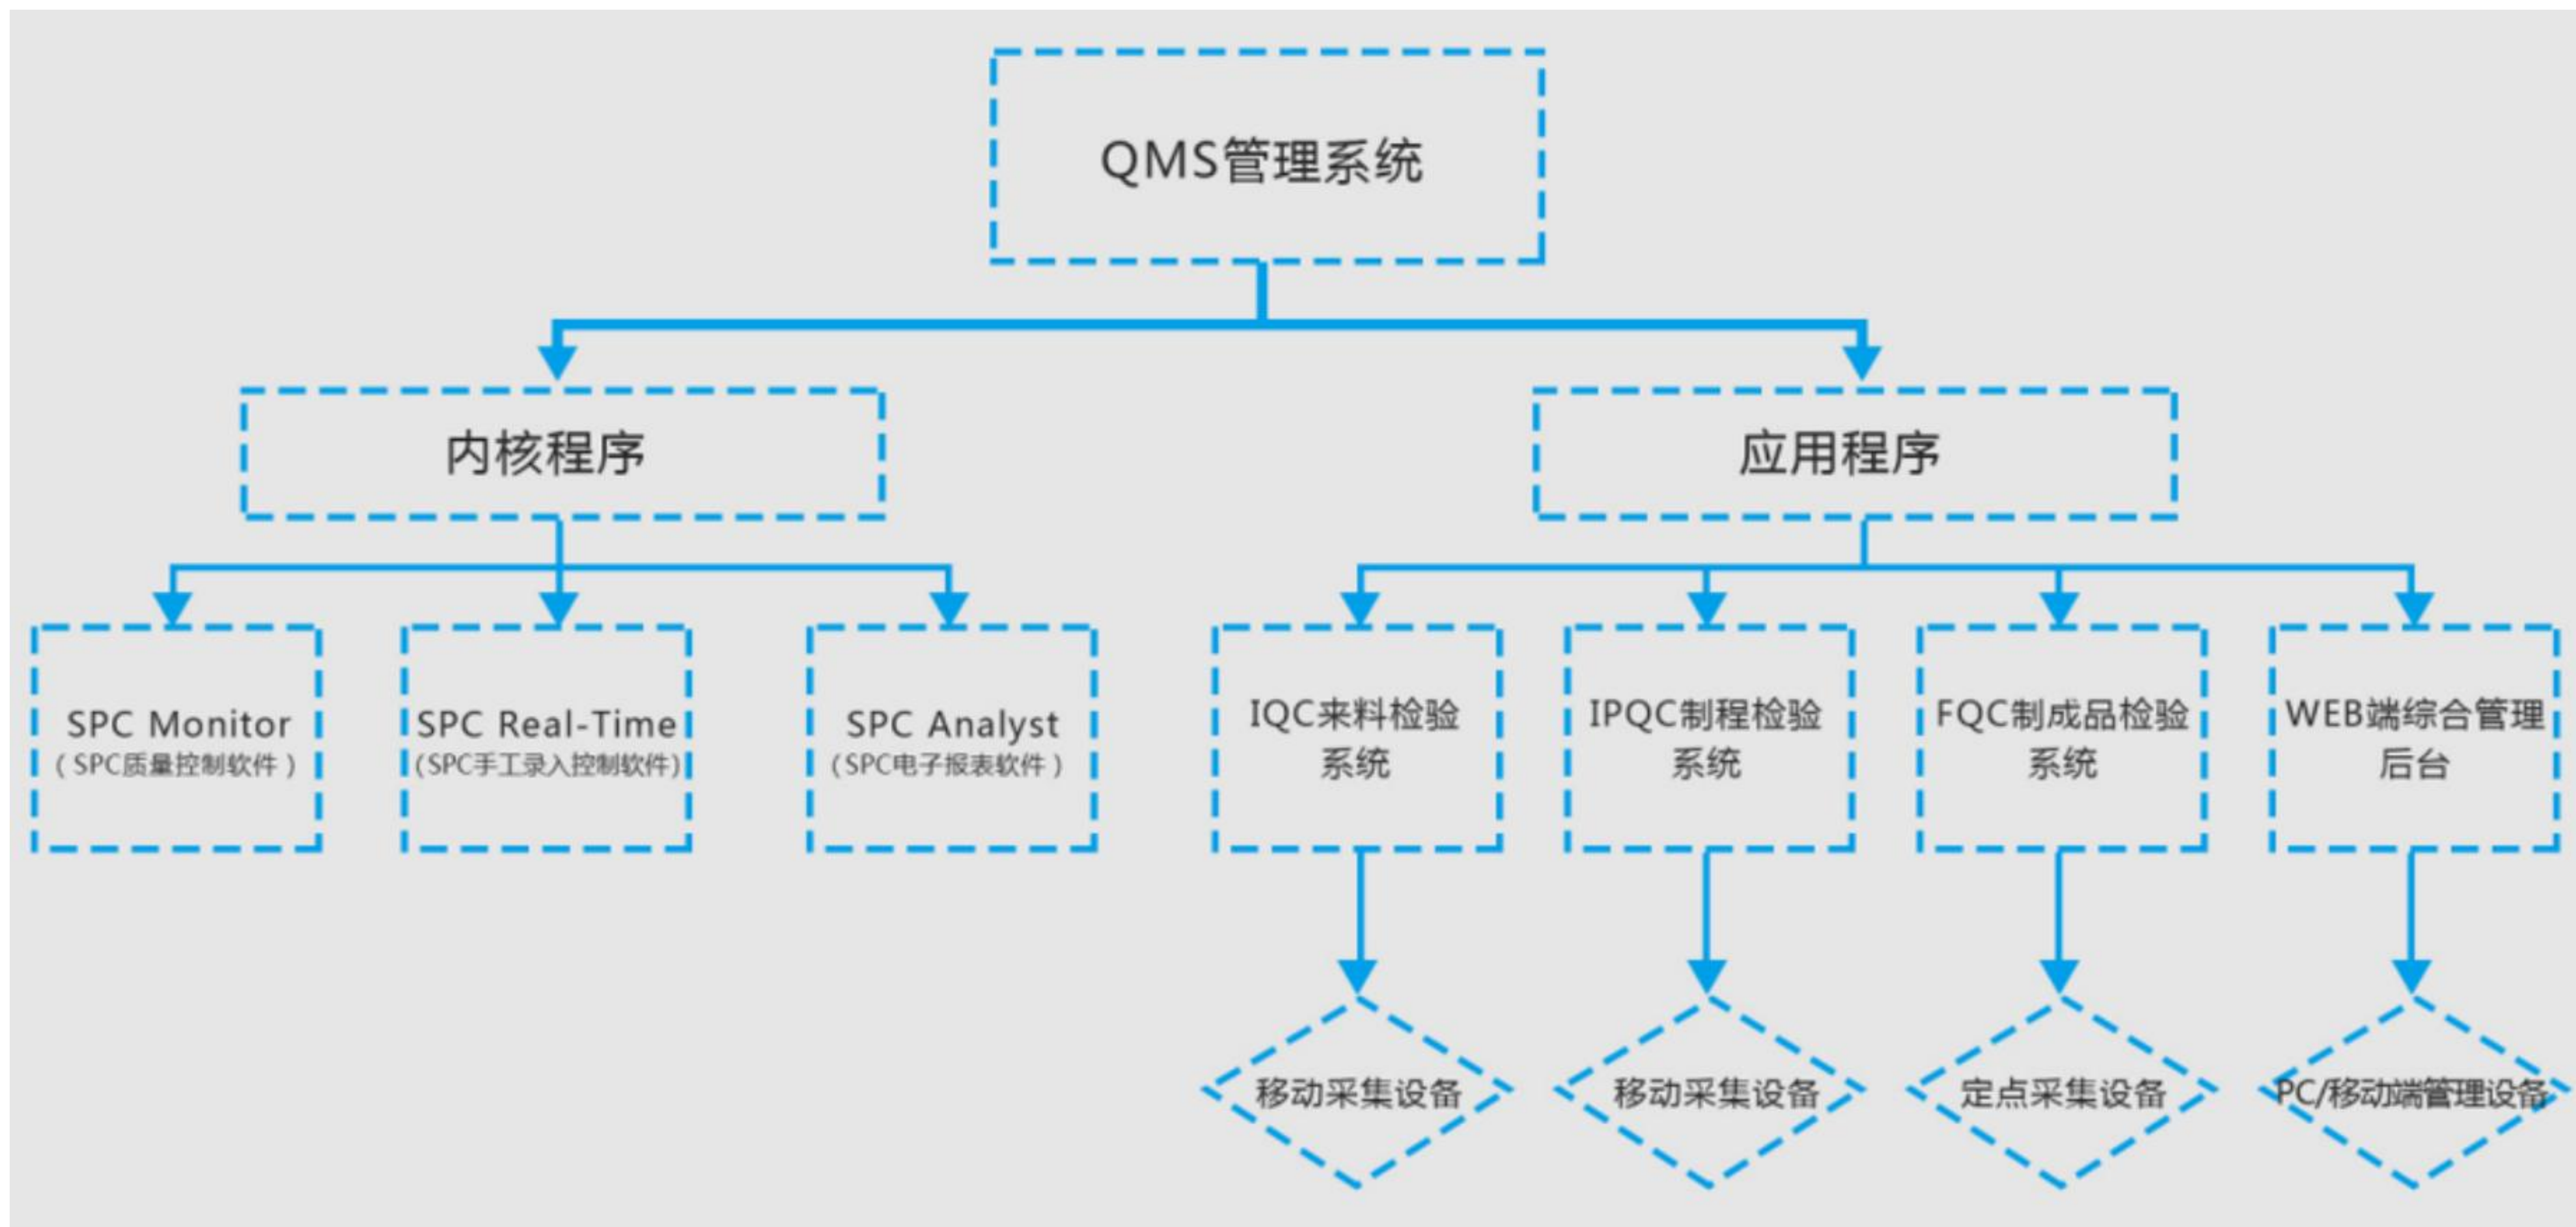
QMS管理系统

内核程序

应用程序

SPC Monitor
（SPC质量控制软件）

SPC Real-Time
(SPC手工录入控制软件)

SPC Analyst
（SPC电子报表软件）

IQC来料检验系统

IPQC制程检验系统

FQC制成品检验系统

WEB端综合管理后台

移动采集设备

移动采集设备

定点采集设备

PC/移动端管理设备